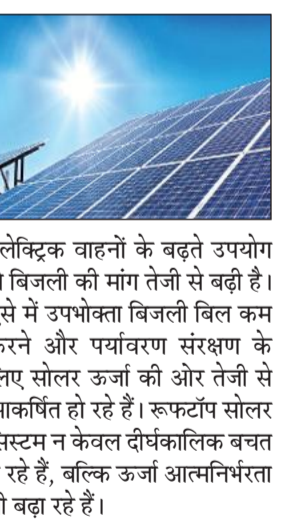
लेक्ट्रिक वाहनों के बढ़ते उपयोग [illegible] बिजली की मांग तेजी से बढ़ी है। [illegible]से में उपभोक्ता बिजली बिल कम करने और पर्यावरण संरक्षण के लिए सोलर ऊर्जा की ओर तेजी से आकर्षित हो रहे हैं। रूफटॉप सोलर सिस्टम न केवल दीर्घकालिक बचत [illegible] रहे हैं, बल्कि ऊर्जा आत्मनिर्भरता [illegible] बढ़ा रहे हैं।